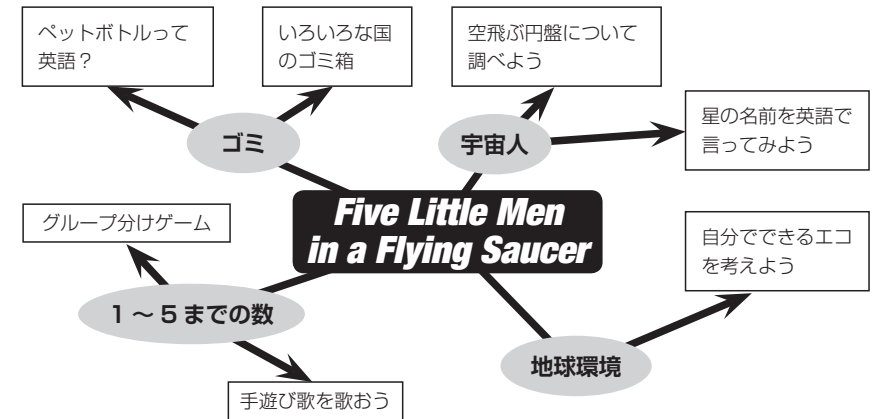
ペットボトルって英語？

いろいろな国のゴミ箱

空飛ぶ円盤について調べよう

星の名前を英語で言ってみよう

ゴミ

宇宙人

Five Little Men in a Flying Saucer

グループ分けゲーム

自分でできるエコを考えよう

1 ～ 5 までの数

地球環境

手遊び歌を歌おう